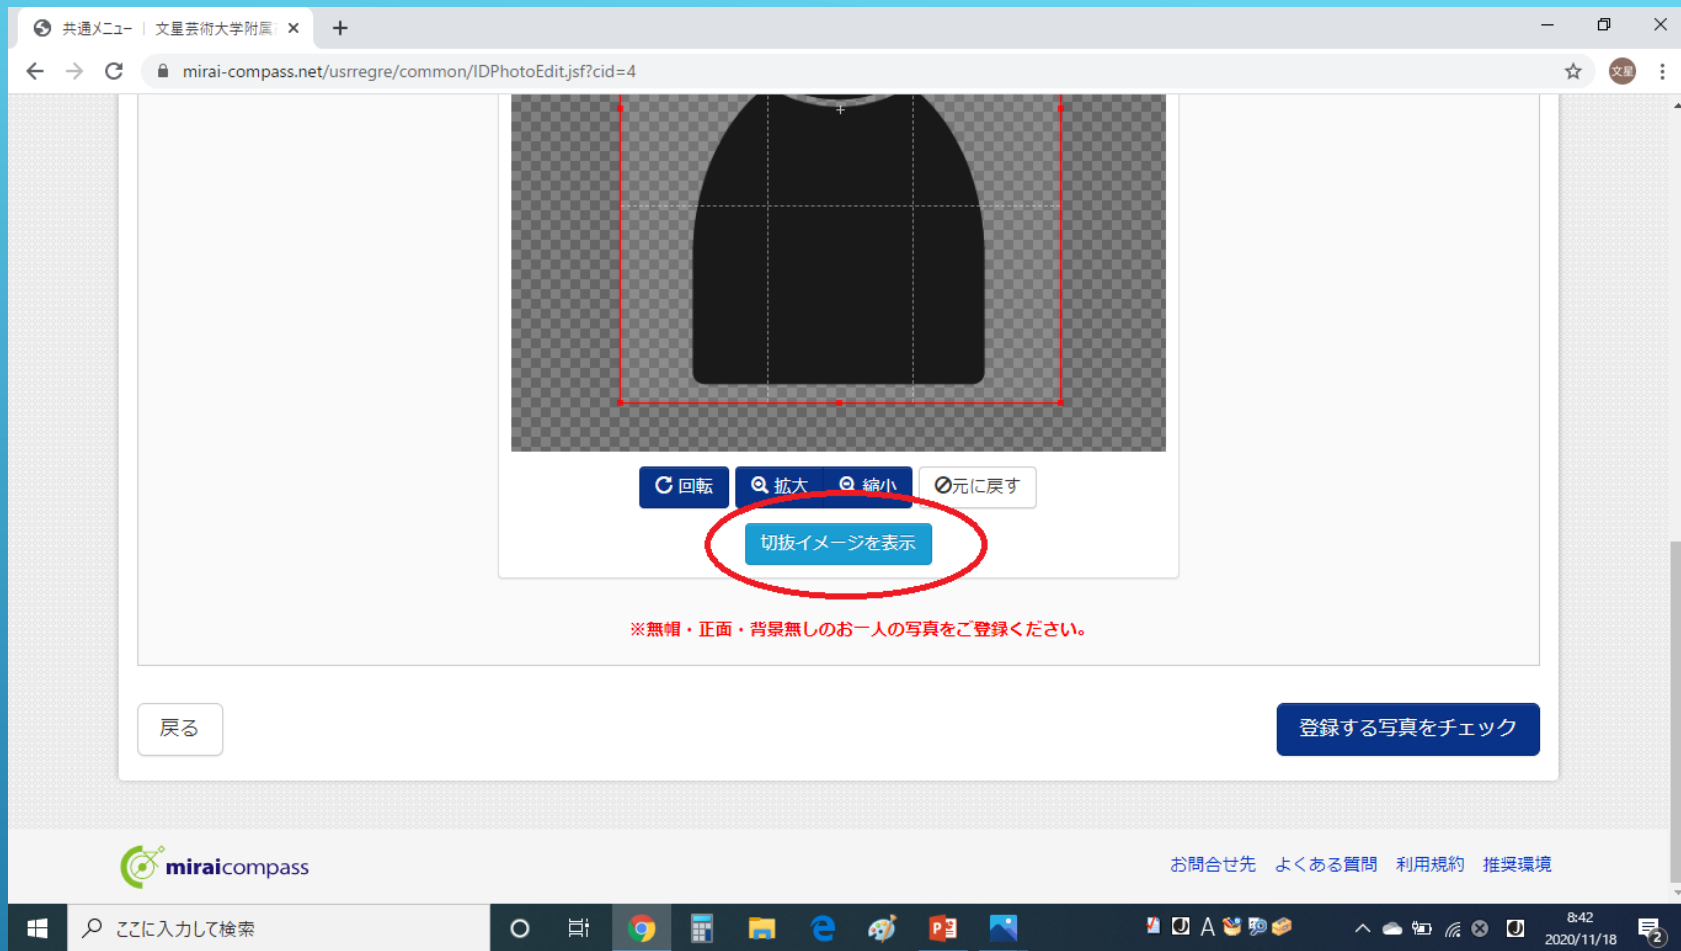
共通メニュー｜文星芸術大学附属

mirai-compass.net/usrregre/common/IDPhotoEdit.jsf?cid=4

文星

回転 拡大 縮小 元に戻す

切抜イメージを表示

※無帽・正面・背景無しのお一人の写真をご登録ください。

戻る

登録する写真をチェック

miraicompass

お問合せ先 よくある質問 利用規約 推奨環境

ここに入力して検索

A

8:42
2020/11/18

2